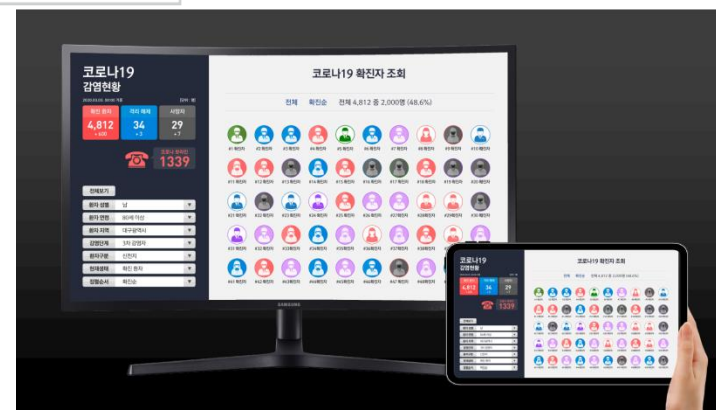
코로나19
감염현황

확진 환자
4,812
격리 해제
34
사망자
29

1339

전체보기

환자 성별 남
환자 연령 80세 이상
환자 지역 대구광역시
감염단계 3차 감염자
환자구분 신천지
현재상태 확진 환자
정렬순서 확진순

코로나19 확진자 조회

전체 확진순 전체 4,812 중 2,000명 (48.6%)

#1 확진자
#2 확진자
#3 확진자
#4 확진자
#5 확진자
#6 확진자
#7 확진자
#8 확진자
#9 확진자
#10 확진자

SAMSUNG

코로나19
감염현황

4,812
34
29

1339

코로나19 확진자 조회